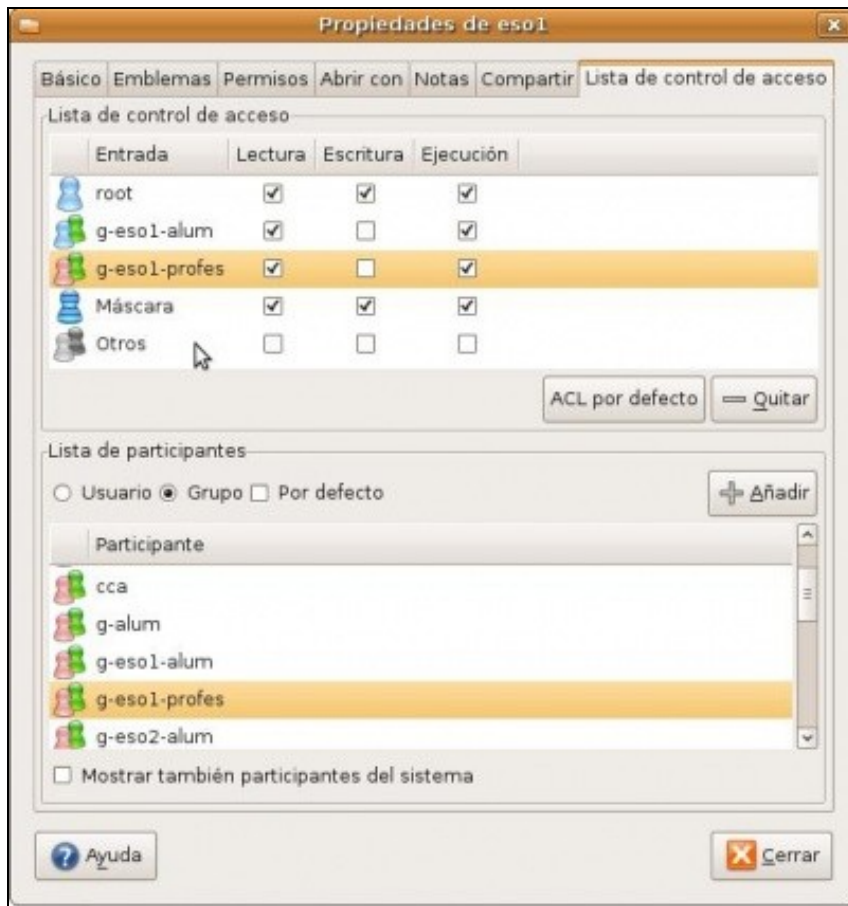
Propiedades de eso1

Básico | Emblemas | Permisos | Abrir con | Notas | Compartir | Lista de control de acceso

Lista de control de acceso

| Entrada | Lectura | Escritura | Ejecución |
|---|---|---|---|
| root | ☑ | ☑ | ☑ |
| g-eso1-alum | ☑ | ☐ | ☑ |
| g-eso1-profes | ☑ | ☐ | ☑ |
| Máscara | ☑ | ☑ | ☑ |
| Otros | ☐ | ☐ | ☐ |

ACL por defecto | Quitar

Lista de participantes

○ Usuario ◉ Grupo ☐ Por defecto

Añadir

Participante
cca
g-alum
g-eso1-alum
g-eso1-profes
g-eso2-alum

☐ Mostrar también participantes del sistema

Ayuda

Cerrar